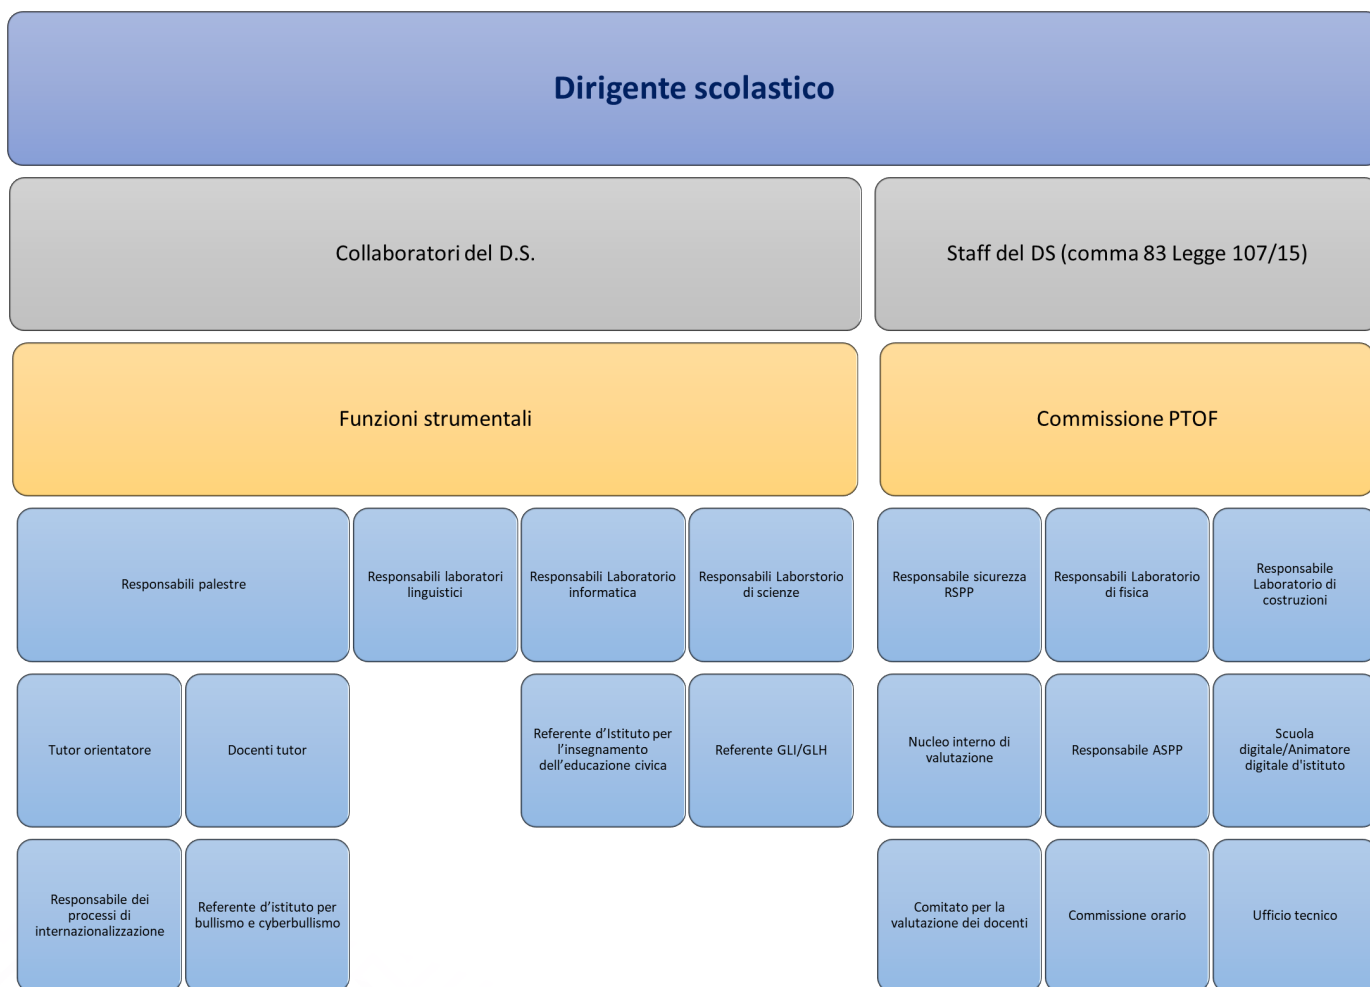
Dirigente scolastico

Collaboratori del D.S.

Staff del DS (comma 83 Legge 107/15)

Funzioni strumentali

Commissione PTOF

Responsabili palestre

Responsabili laboratori linguistici

Responsabili Laboratorio informatica

Responsabili Laborstorio di scienze

Responsabile sicurezza RSPP

Responsabili Laboratorio di fisica

Responsabile Laboratorio di costruzioni

Tutor orientatore

Docenti tutor

Referente d'Istituto per l'insegnamento dell'educazione civica

Referente GLI/GLH

Nucleo interno di valutazione

Responsabile ASPP

Scuola digitale/Animatore digitale d'istituto

Responsabile dei processi di internazionalizzazione

Referente d'istituto per bullismo e cyberbullismo

Comitato per la valutazione dei docenti

Commissione orario

Ufficio tecnico